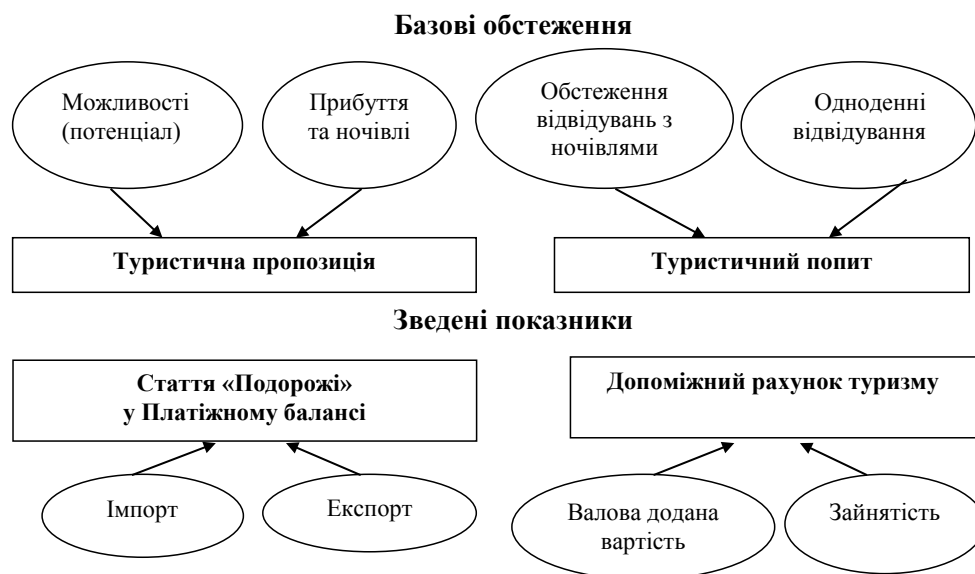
Базові обстеження

Можливості (потенціал)

Прибуття та ночівлі

Обстеження відвідувань з ночівлями

Одноденні відвідування

Туристична пропозиція

Туристичний попит

Зведені показники

Стаття «Подорожі» у Платіжному балансі

Допоміжний рахунок туризму

Імпорт

Експорт

Валова додана вартість

Зайнятість